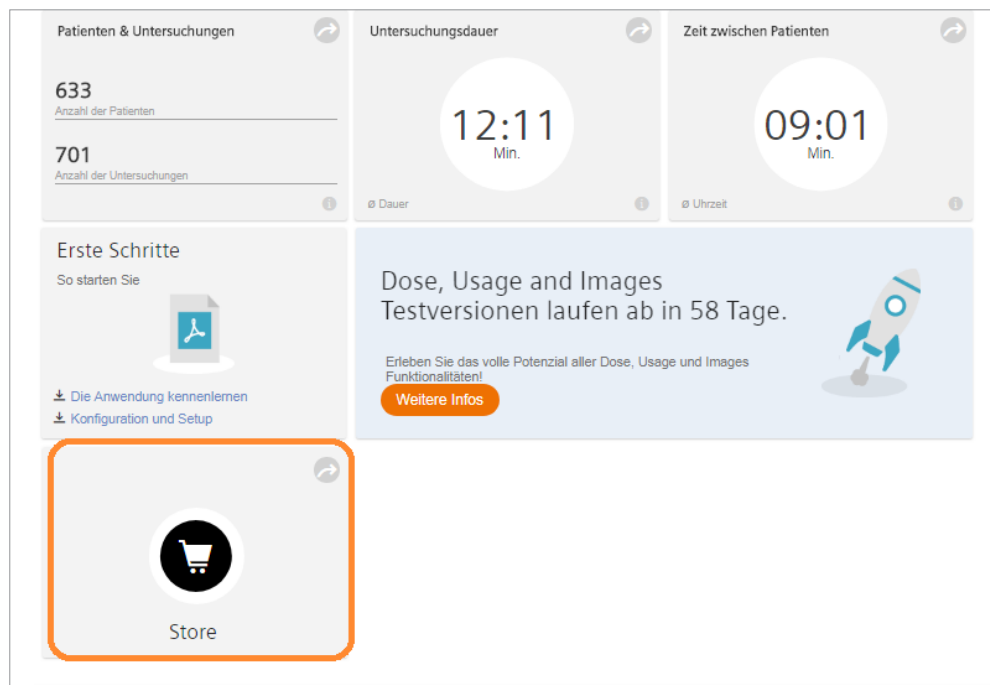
Patienten & Untersuchungen

633
Anzahl der Patienten

701
Anzahl der Untersuchungen

Untersuchungsdauer

12:11
Min.

ø Dauer

Zeit zwischen Patienten

09:01
Min.

ø Uhrzeit

Erste Schritte

So starten Sie

Die Anwendung kennenlernen
Konfiguration und Setup

Dose, Usage and Images
Testversionen laufen ab in 58 Tage.

Erleben Sie das volle Potenzial aller Dose, Usage und Images Funktionalitäten!

Weitere Infos

Store